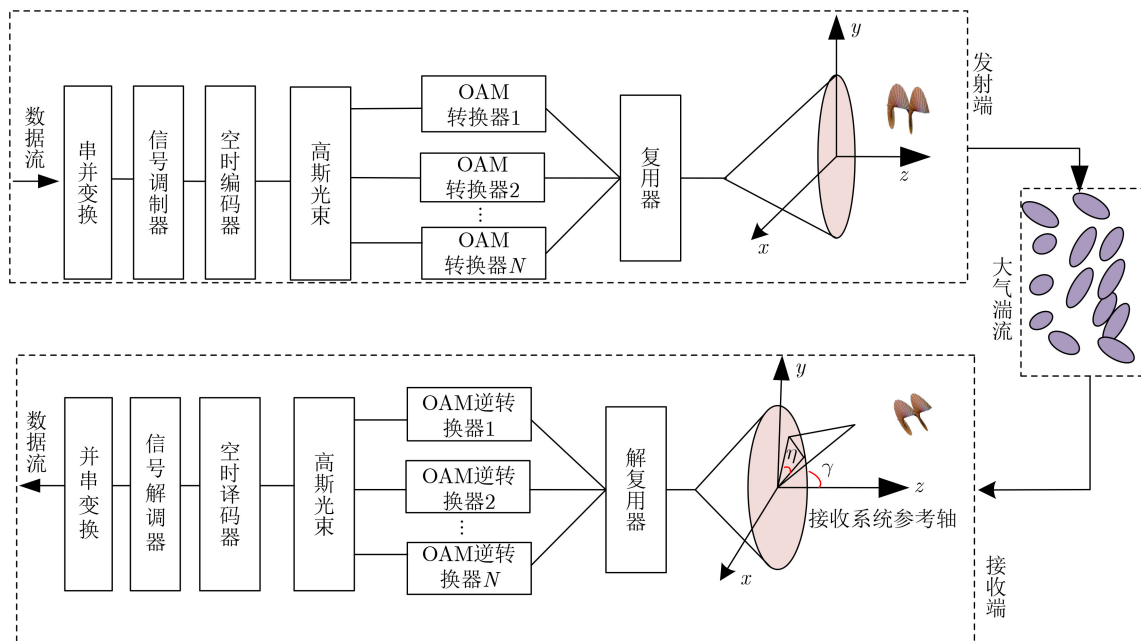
发射端

数据流

串并变换

信号调制器

空时编码器

高斯光束

OAM 转换器1

OAM 转换器2

⋮

OAM 转换器$N$

复用器

$y$

$z$

$x$

大气湍流

接收端

数据流

并串变换

信号解调器

空时译码器

高斯光束

OAM逆转换器1

OAM逆转换器2

⋮

OAM逆转换器$N$

解复用器

$y$

$\eta$

$\gamma$

$z$

$x$

接收系统参考轴